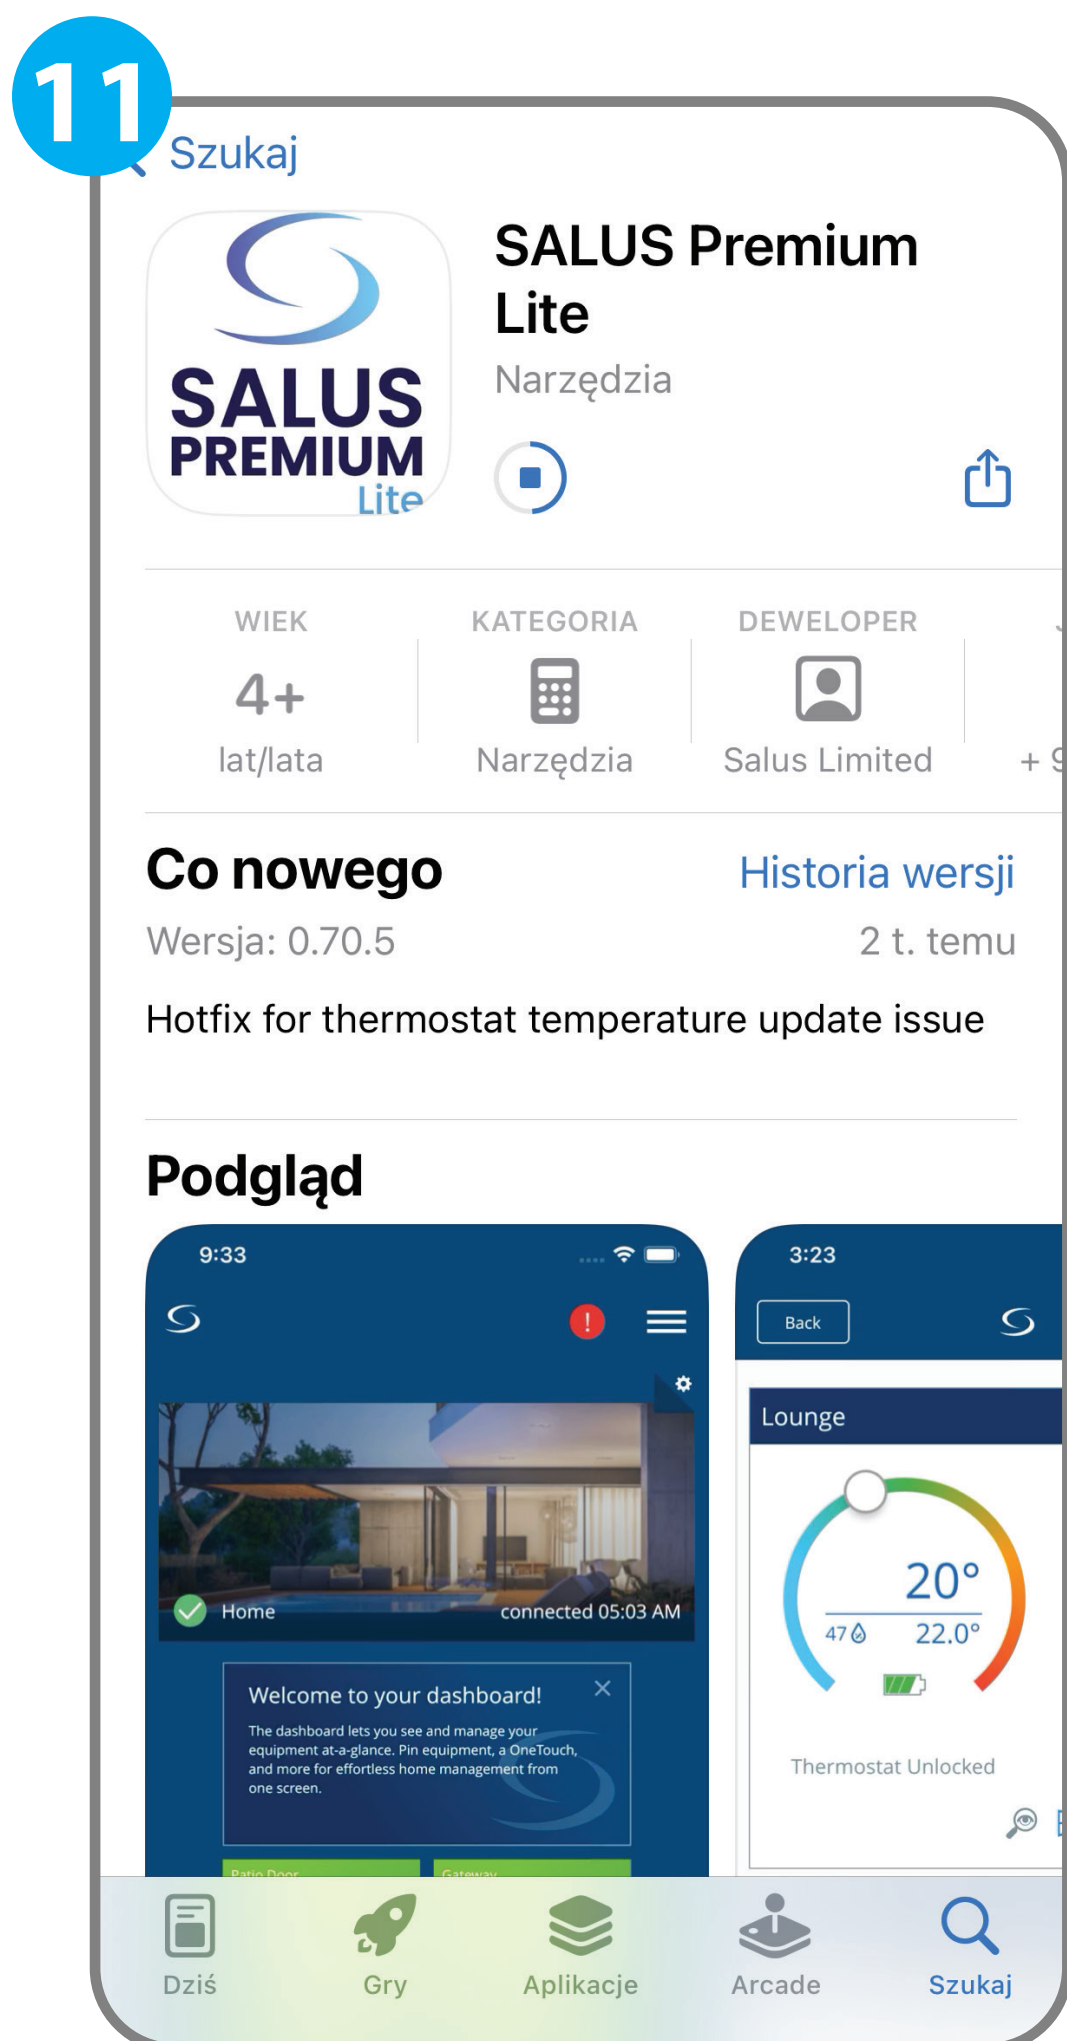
11

Szukaj

SALUS PREMIUM Lite

SALUS Premium Lite
Narzędzia

WIEK
4+
lat/lata

KATEGORIA
Narzędzia

DEWELOPER
Salus Limited

+ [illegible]

Co nowego
Historia wersji
Wersja: 0.70.5
2 t. temu

Hotfix for thermostat temperature update issue

Podgląd

9:33

Home
connected 05:03 AM

Welcome to your dashboard!
The dashboard lets you see and manage your equipment at-a-glance. Pin equipment, a OneTouch, and more for effortless home management from one screen.

Patio Door
Gateway

3:23
Back
Lounge
20°
47
22.0°
Thermostat Unlocked

Dziś
Gry
Aplikacje
Arcade
Szukaj